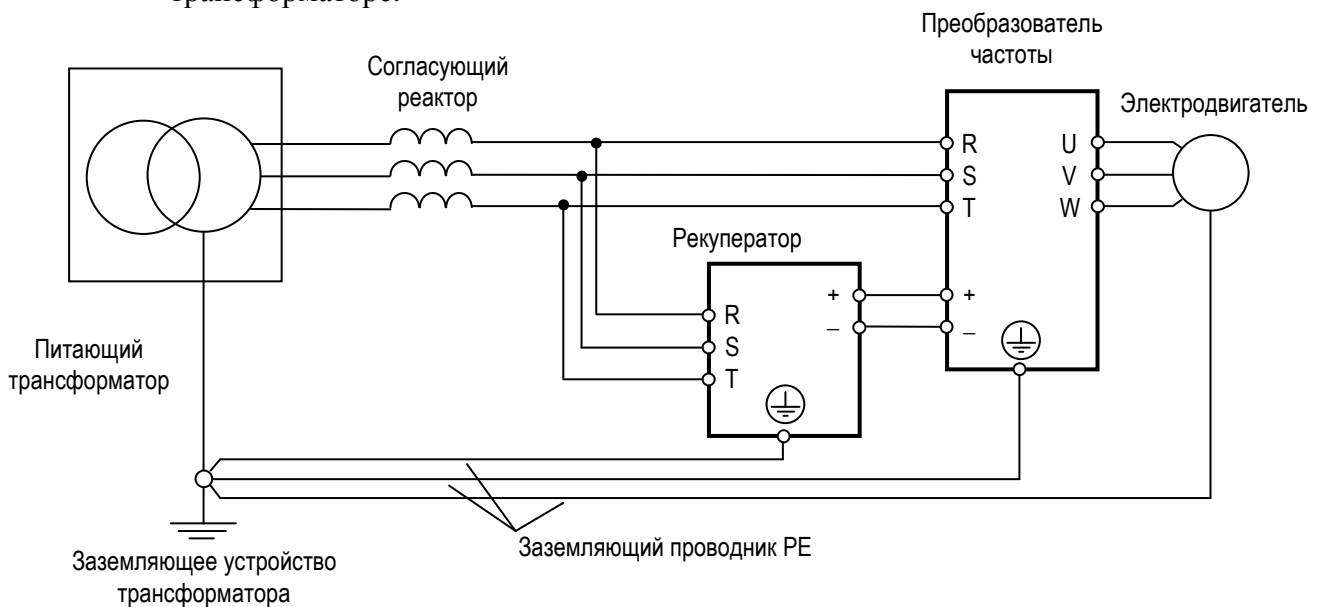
трансформаторе.

Преобразователь частоты

Согласующий реактор

Электродвигатель

R
S
T

U
V
W

Рекуператор

+
–

+
–

R
S
T

Питающий трансформатор

Заземляющее устройство трансформатора

Заземляющий проводник PE